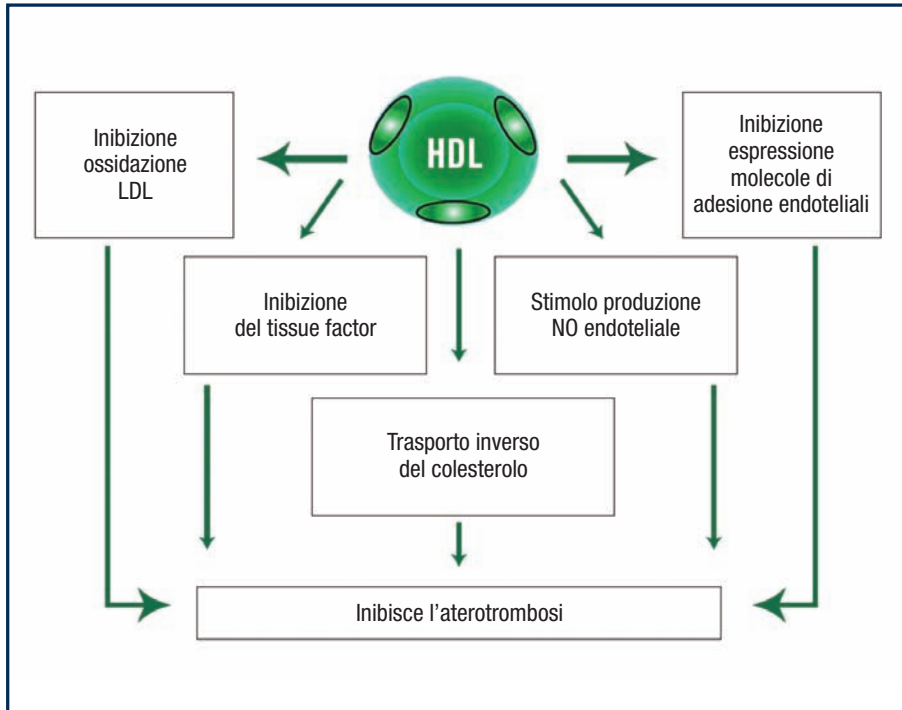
HDL

Inibizione ossidazione LDL

Inibizione espressione molecole di adesione endoteliali

Inibizione del tissue factor

Stimolo produzione NO endoteliale

Trasporto inverso del colesterolo

Inibisce l'aterotrombosi